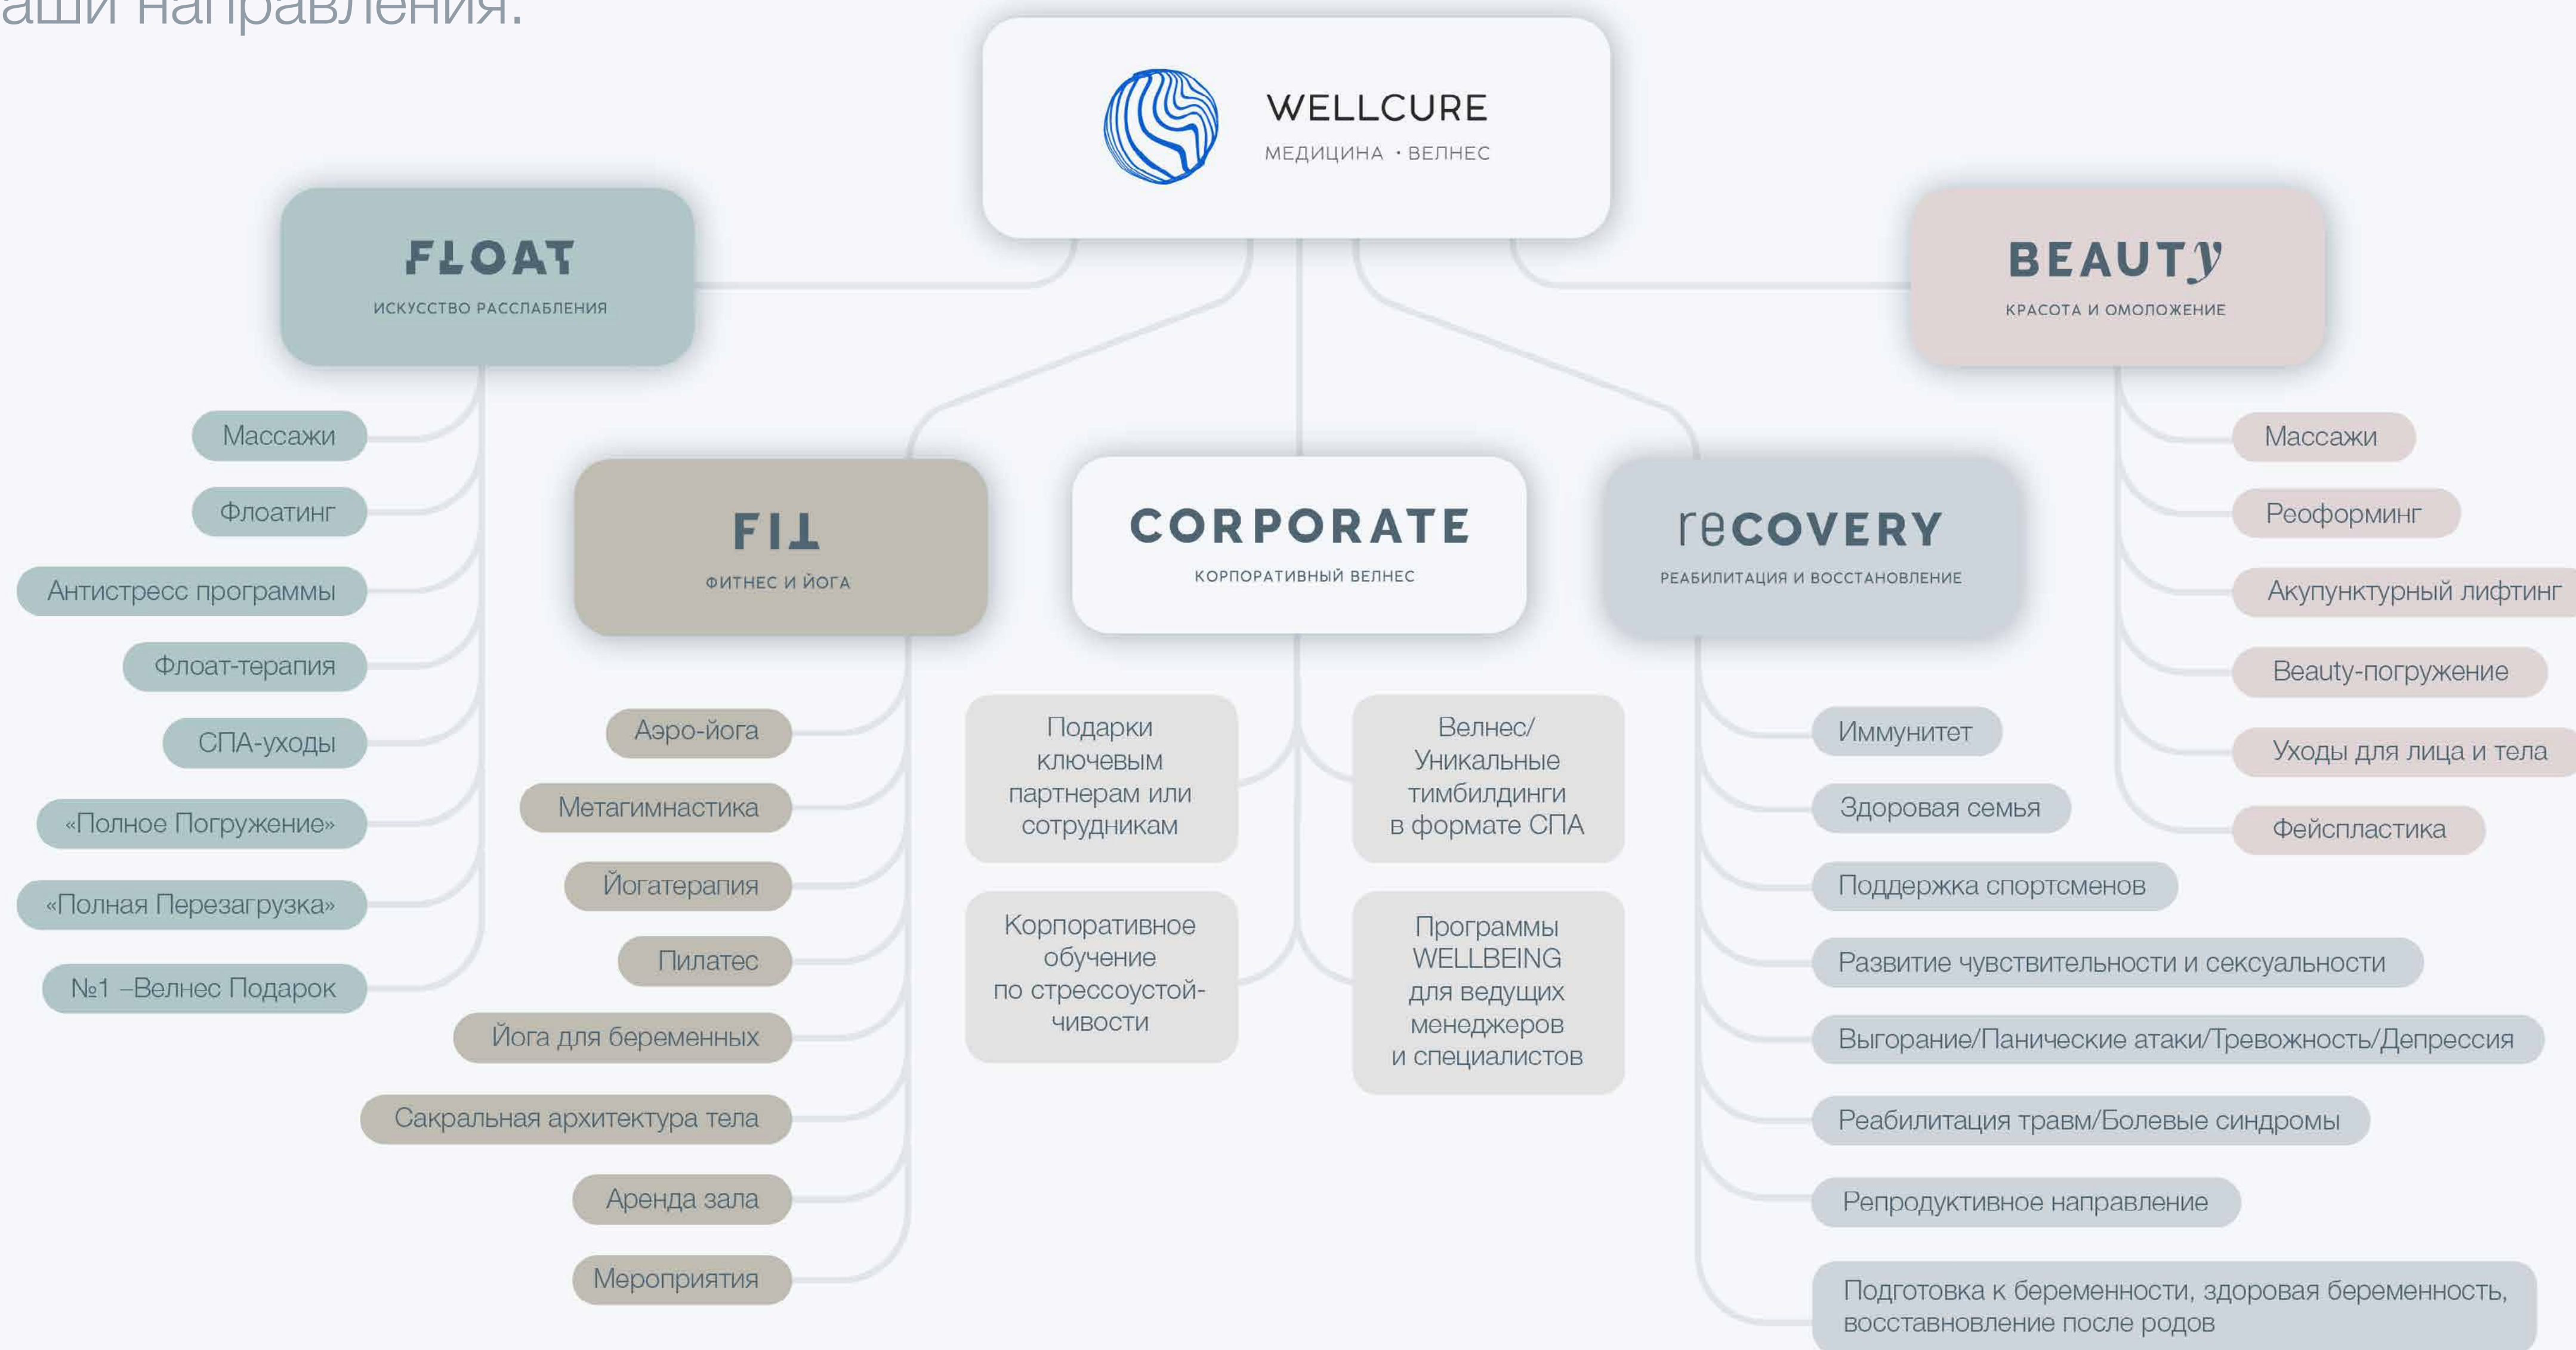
аши направления:

WELLCURE
МЕДИЦИНА · ВЕЛНЕС

FLOAT
ИСКУССТВО РАССЛАБЛЕНИЯ

Массажи
Флоатинг
Антистресс программы
Флоат-терапия
СПА-уходы
«Полное Погружение»
«Полная Перезагрузка»
№1 –Велнес Подарок

FIT
ФИТНЕС И ЙОГА

Аэро-йога
Метагимнастика
Йогатерапия
Пилатес
Йога для беременных
Сакральная архитектура тела
Аренда зала
Мероприятия

CORPORATE
КОРПОРАТИВНЫЙ ВЕЛНЕС

Подарки ключевым партнерам или сотрудникам

Велнес/ Уникальные тимбилдинги в формате СПА

Корпоративное обучение по стрессоустойчивости

Программы WELLBEING для ведущих менеджеров и специалистов

reCOVERY
РЕАБИЛИТАЦИЯ И ВОССТАНОВЛЕНИЕ

Иммунитет
Здоровая семья
Поддержка спортсменов
Развитие чувствительности и сексуальности
Выгорание/Панические атаки/Тревожность/Депрессия
Реабилитация травм/Болевые синдромы
Репродуктивное направление
Подготовка к беременности, здоровая беременность, восстановление после родов

BEAUTY
КРАСОТА И ОМОЛОЖЕНИЕ

Массажи
Реоформинг
Акупунктурный лифтинг
Beauty-погружение
Уходы для лица и тела
Фейспластика